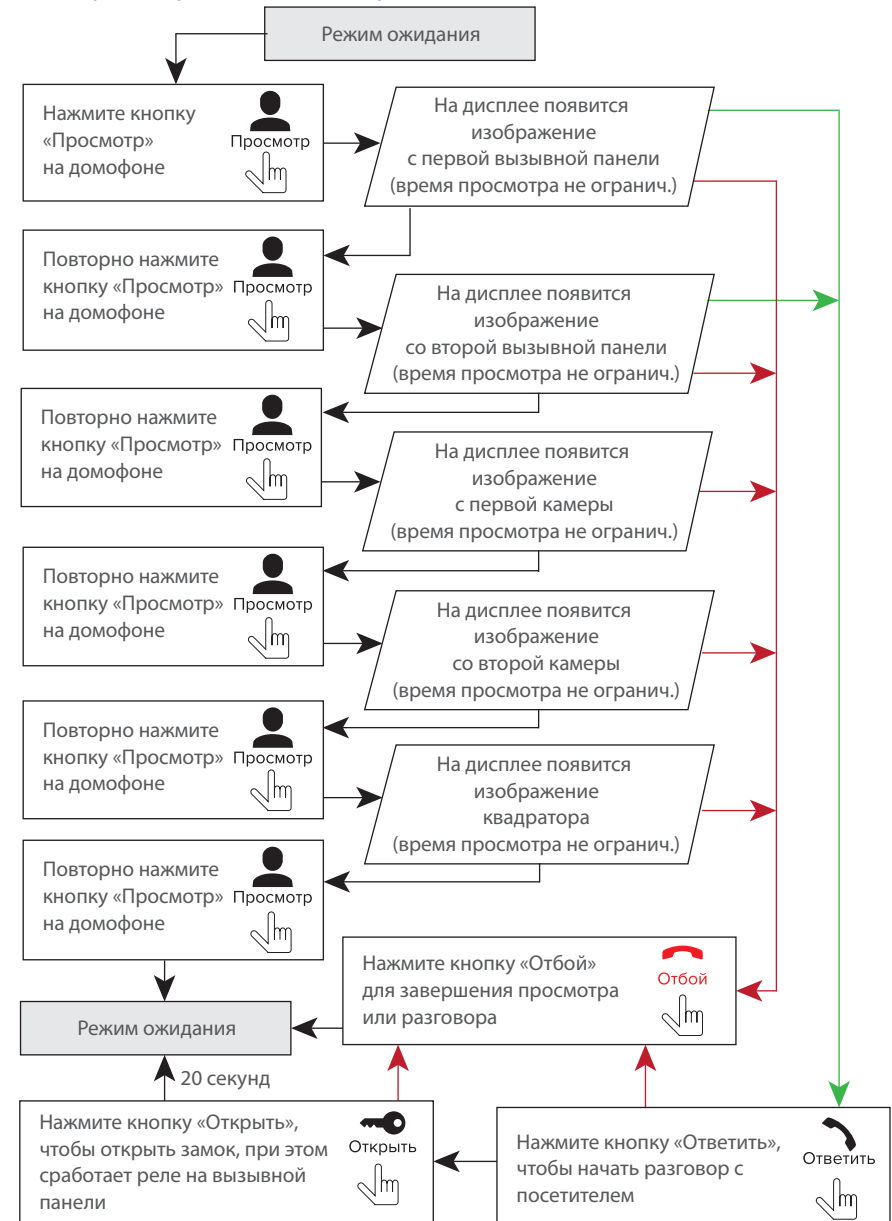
Режим ожидания

Нажмите кнопку «Просмотр» на домофоне

Просмотр

На дисплее появится изображение с первой вызывной панели (время просмотра не огранич.)

Повторно нажмите кнопку «Просмотр» на домофоне

Просмотр

На дисплее появится изображение со второй вызывной панели (время просмотра не огранич.)

Повторно нажмите кнопку «Просмотр» на домофоне

Просмотр

На дисплее появится изображение с первой камеры (время просмотра не огранич.)

Повторно нажмите кнопку «Просмотр» на домофоне

Просмотр

На дисплее появится изображение со второй камеры (время просмотра не огранич.)

Повторно нажмите кнопку «Просмотр» на домофоне

Просмотр

На дисплее появится изображение квадратора (время просмотра не огранич.)

Повторно нажмите кнопку «Просмотр» на домофоне

Просмотр

Нажмите кнопку «Отбой» для завершения просмотра или разговора

Отбой

Режим ожидания

20 секунд

Нажмите кнопку «Открыть», чтобы открыть замок, при этом сработает реле на вызывной панели

Открыть

Нажмите кнопку «Ответить», чтобы начать разговор с посетителем

Ответить